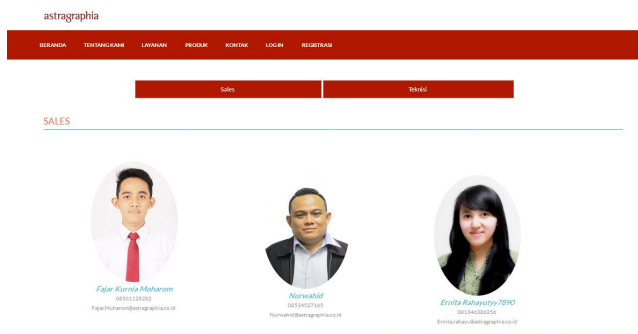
astragraphia

BERANDA TENTANG KAMI LAYANAN PRODUK KONTAK LOG IN REGISTRASI

Sales

Teknisi

SALES

Fajar Kurnia Moharom
08561128202
FajarMoharom@astragraphia.co.id

Nurwahid
08534527165
Nurwahid@astragraphia.co.id

Ernita Rahayutyy7890
081346326256
Ernitarahayu@astragraphia.co.id